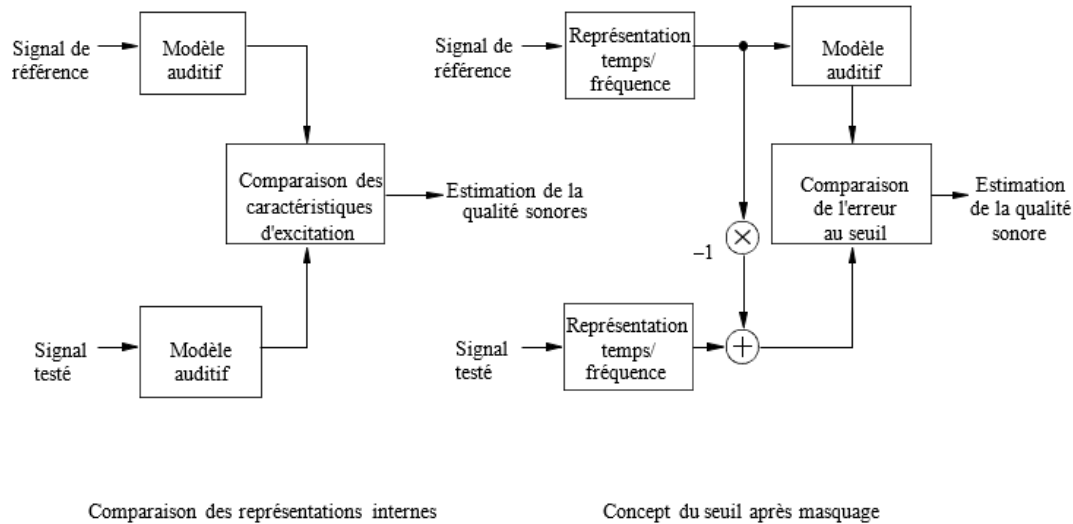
Signal de référence

Modèle auditif

Comparaison des caractéristiques d'excitation

Estimation de la qualité sonores

Signal testé

Modèle auditif

Comparaison des représentations internes

Signal de référence

Représentation temps/ fréquence

Modèle auditif

Comparaison de l'erreur au seuil

Estimation de la qualité sonore

$-1$

$\otimes$

$\oplus$

Signal testé

Représentation temps/ fréquence

Concept du seuil après masquage